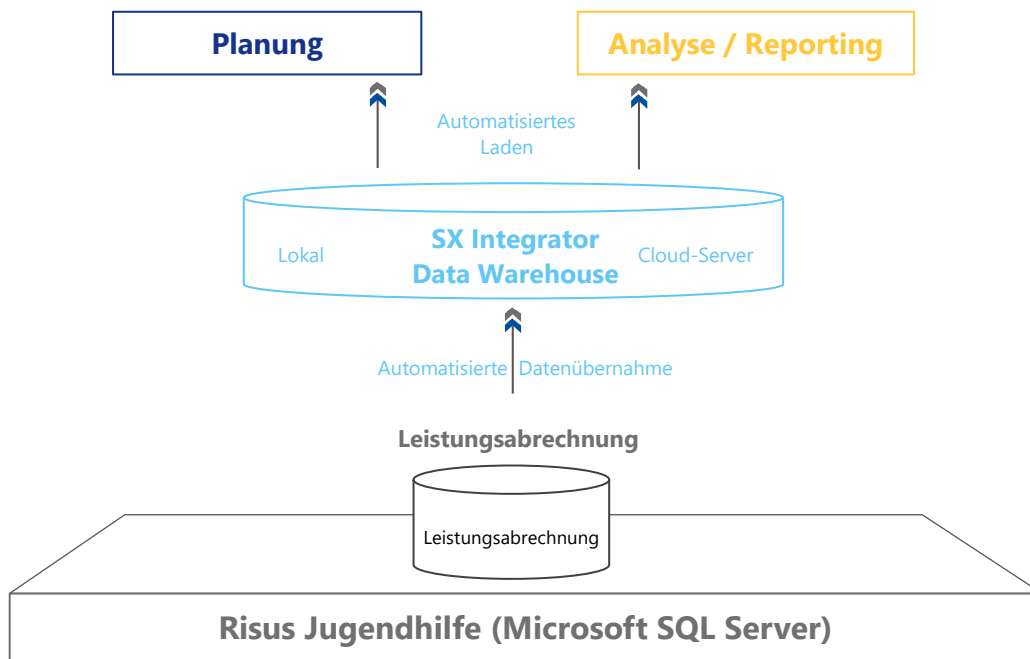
Planung

Analyse / Reporting

Automatisiertes Laden

Lokal

SX Integrator Data Warehouse

Cloud-Server

Automatisierte Datenübernahme

Leistungsabrechnung

Leistungsabrechnung

Risus Jugendhilfe (Microsoft SQL Server)